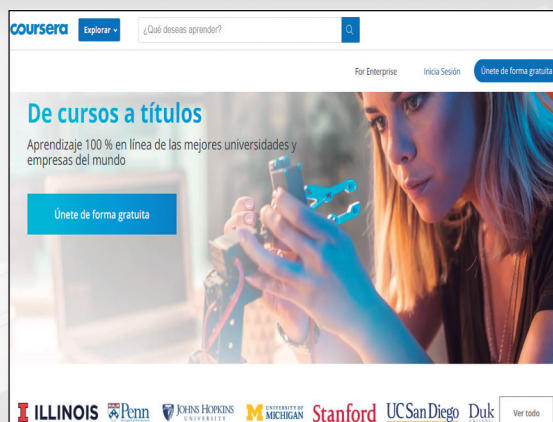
coursera Explorar ¿Qué deseas aprender?

For Enterprise Inicia Sesión Únete de forma gratuita

De cursos a títulos

Aprendizaje 100 % en línea de las mejores universidades y empresas del mundo

Únete de forma gratuita

I ILLINOIS Penn JOHNS HOPKINS UNIVERSITY M UNIVERSITY OF MICHIGAN Stanford UC San Diego Duk Ver todo